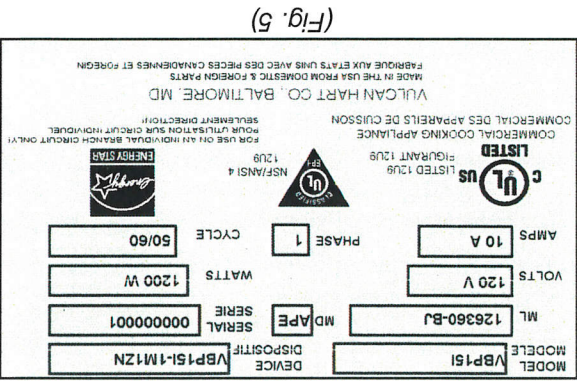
MODEL
MODELE VBP15I

DEVICE
DISPOSITIF VBP15I-1M1ZN

ML 126360-BJ

MD APE SERIAL
SERIE 00000001

VOLTS 120 V

WATTS 1200 W

AMPS 10 A

PHASE 1

CYCLE 50/60

C UL US
LISTED
LISTED 12U9
FIGURANT 12U9
COMMERCIAL COOKING APPLIANCE
COMMERCIAL DES APPAREILS DE CUISSON

CLASSIFIED UL EPH
NSF/ANSI 4
12U9

energy
ENERGY STAR

FOR USE ON AN INDIVIDUAL BRANCH CIRCUIT ONLY!
POUR UTILISATION SUR CIRCUIT INDIVIDUEL
SEULEMENT DIRECTION!

VULCAN HART CO. BALTIMORE, MD
MADE IN THE USA FROM DOMESTIC & FOREIGN PARTS
FABRIQUE AUX ETATS UNIS AVEC DES PIECES CANADIENNES ET FOREGIN

(Fig. 5)